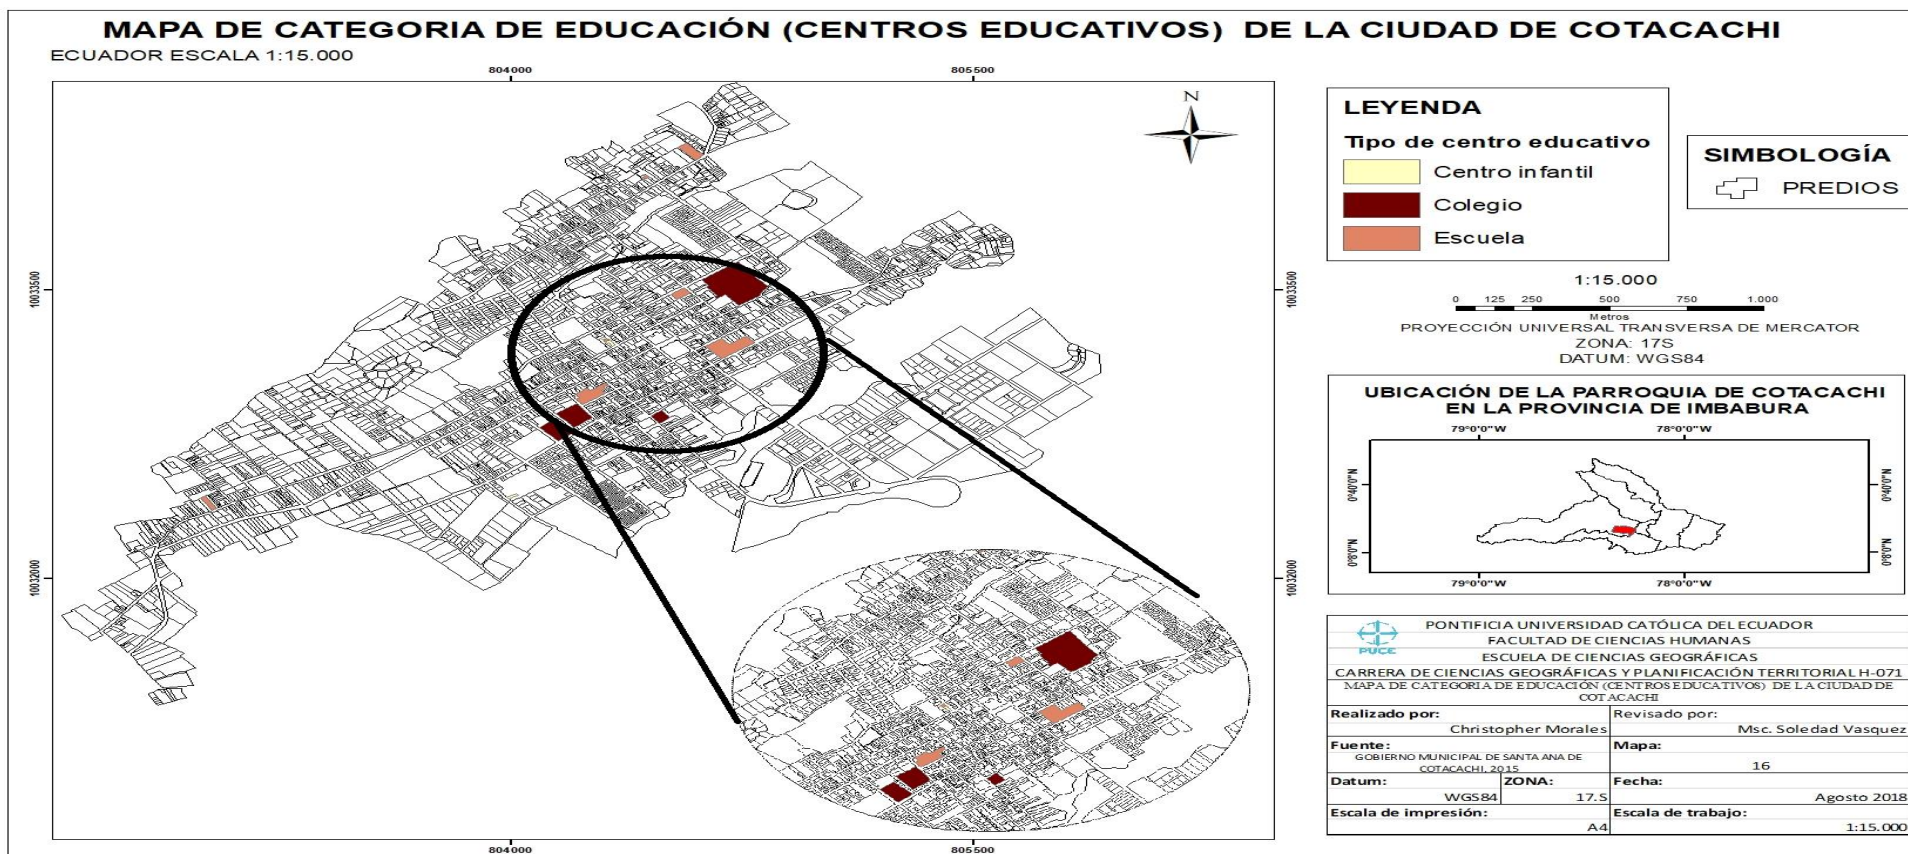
MAPA DE CATEGORIA DE EDUCACIÓN (CENTROS EDUCATIVOS) DE LA CIUDAD DE COTACACHI

ECUADOR ESCALA 1:15.000

804000

805500

N

10033500

10032000

10033500

10032000

804000

805500

LEYENDA

Tipo de centro educativo

Centro infantil

Colegio

Escuela

SIMBOLOGÍA

PREDIOS

1:15.000

0 125 250 500 750 1.000

Metros

PROYECCIÓN UNIVERSAL TRANSVERSA DE MERCATOR

ZONA: 17S

DATUM: WGS84

UBICACIÓN DE LA PARROQUIA DE COTACACHI EN LA PROVINCIA DE IMBABURA

79°0'0"W

78°0'0"W

0°40'0"N

0°8'0"N

0°40'0"N

0°8'0"N

79°0'0"W

78°0'0"W

PUCE

PONTIFICIA UNIVERSIDAD CATÓLICA DEL ECUADOR

FACULTAD DE CIENCIAS HUMANAS

ESCUELA DE CIENCIAS GEOGRÁFICAS

CARRERA DE CIENCIAS GEOGRÁFICAS Y PLANIFICACIÓN TERRITORIAL H-071

MAPA DE CATEGORIA DE EDUCACIÓN (CENTROS EDUCATIVOS) DE LA CIUDAD DE COTACACHI

| Realizado por: Christopher Morales | | Revisado por: Msc. Soledad Vasquez |
|---|---|---|
| Fuente: GOBIERNO MUNICIPAL DE SANTA ANA DE COTACACHI, 2015 | | Mapa: 16 |
| Datum: WGS84 | ZONA: 17.S | Fecha: Agosto 2018 |
| Escala de impresión: A4 | | Escala de trabajo: 1:15.000 |